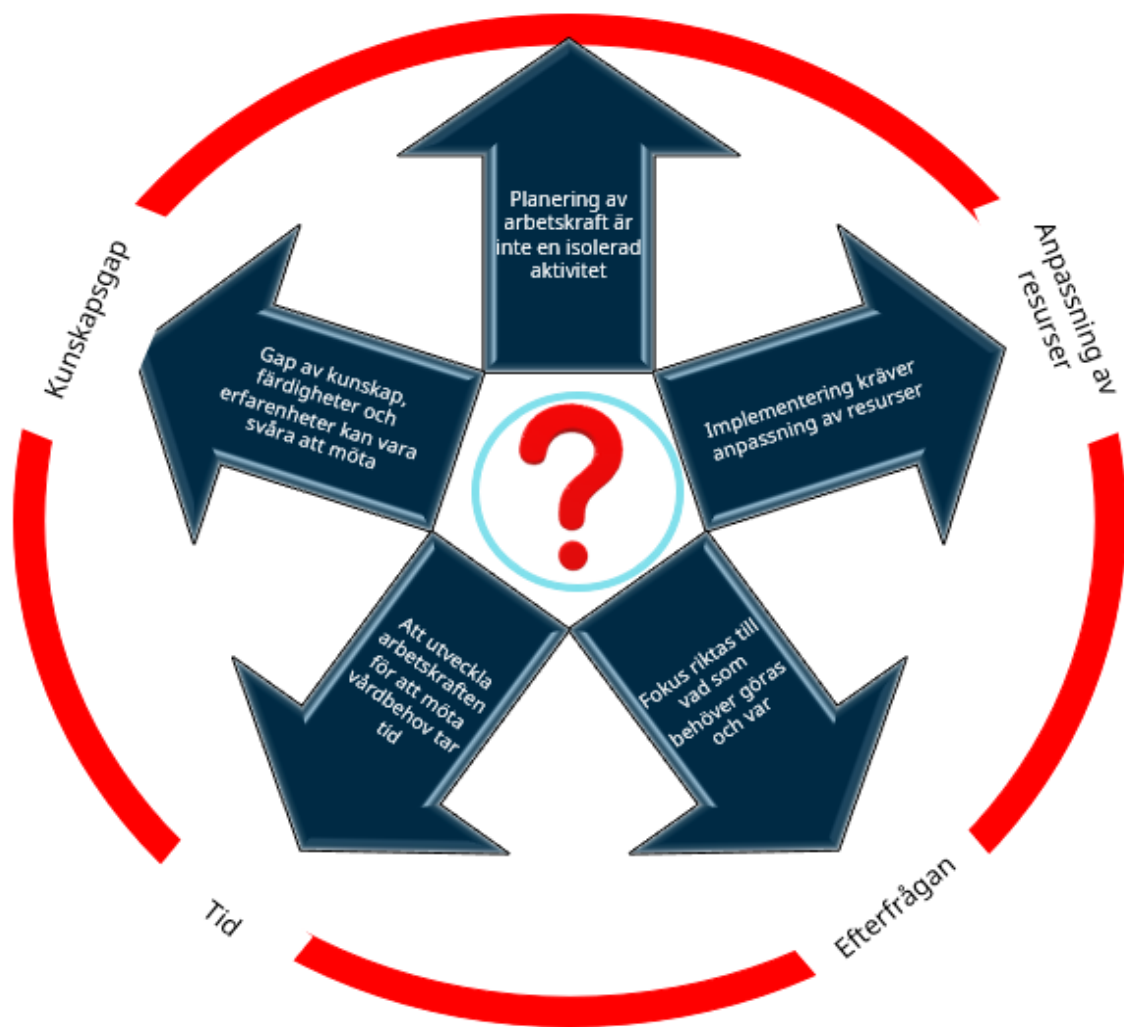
Planering av arbetskraft är inte en isolerad aktivitet

Anpassning av resurser

Implementering kräver anpassning av resurser

Efterfrågan

Fokus riktas till vad som behöver göras och var

Tid

Att utveckla arbetskraften för att möta vårdbehov tar tid

Kunskapsgap

Gap av kunskap, färdigheter och erfarenheter kan vara svåra att möta

?